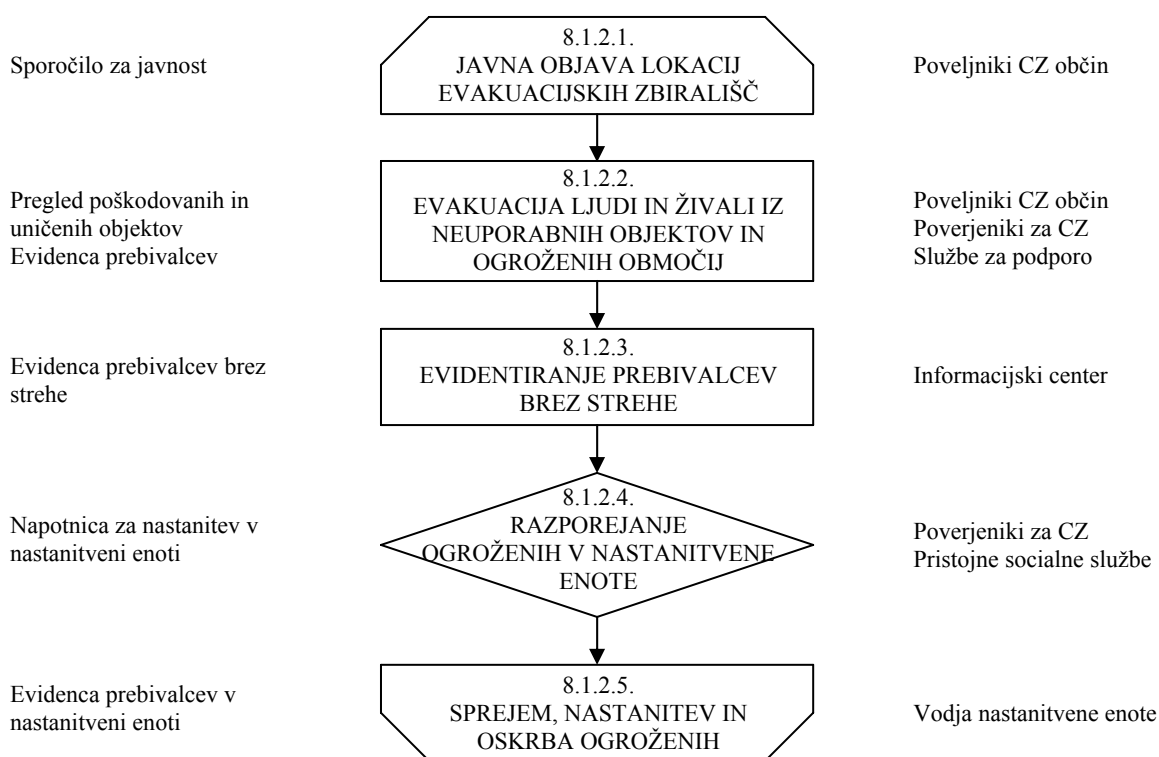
Sporočilo za javnost

8.1.2.1.
JAVNA OBJAVA LOKACIJ EVAKUACIJSKIH ZBIRALIŠČ

Poveljniki CZ občin

Pregled poškodovanih in uničenih objektov
Evidenca prebivalcev

8.1.2.2.
EVAKUACIJA LJUDI IN ŽIVALI IZ NEUPORABNIH OBJEKTOV IN OGROŽENIH OBMOČIJ

Poveljniki CZ občin
Poverjeniki za CZ
Službe za podporo

Evidenca prebivalcev brez strehe

8.1.2.3.
EVIDENTIRANJE PREBIVALCEV BREZ STREHE

Informacijski center

Napotnica za nastanitev v nastanitveni enoti

8.1.2.4.
RAZPOREJANJE OGROŽENIH V NASTANITVENE ENOTE

Poverjeniki za CZ
Pristojne socialne službe

Evidenca prebivalcev v nastanitveni enoti

8.1.2.5.
SPREJEM, NASTANITEV IN OSKRBA OGROŽENIH

Vodja nastanitvene enote